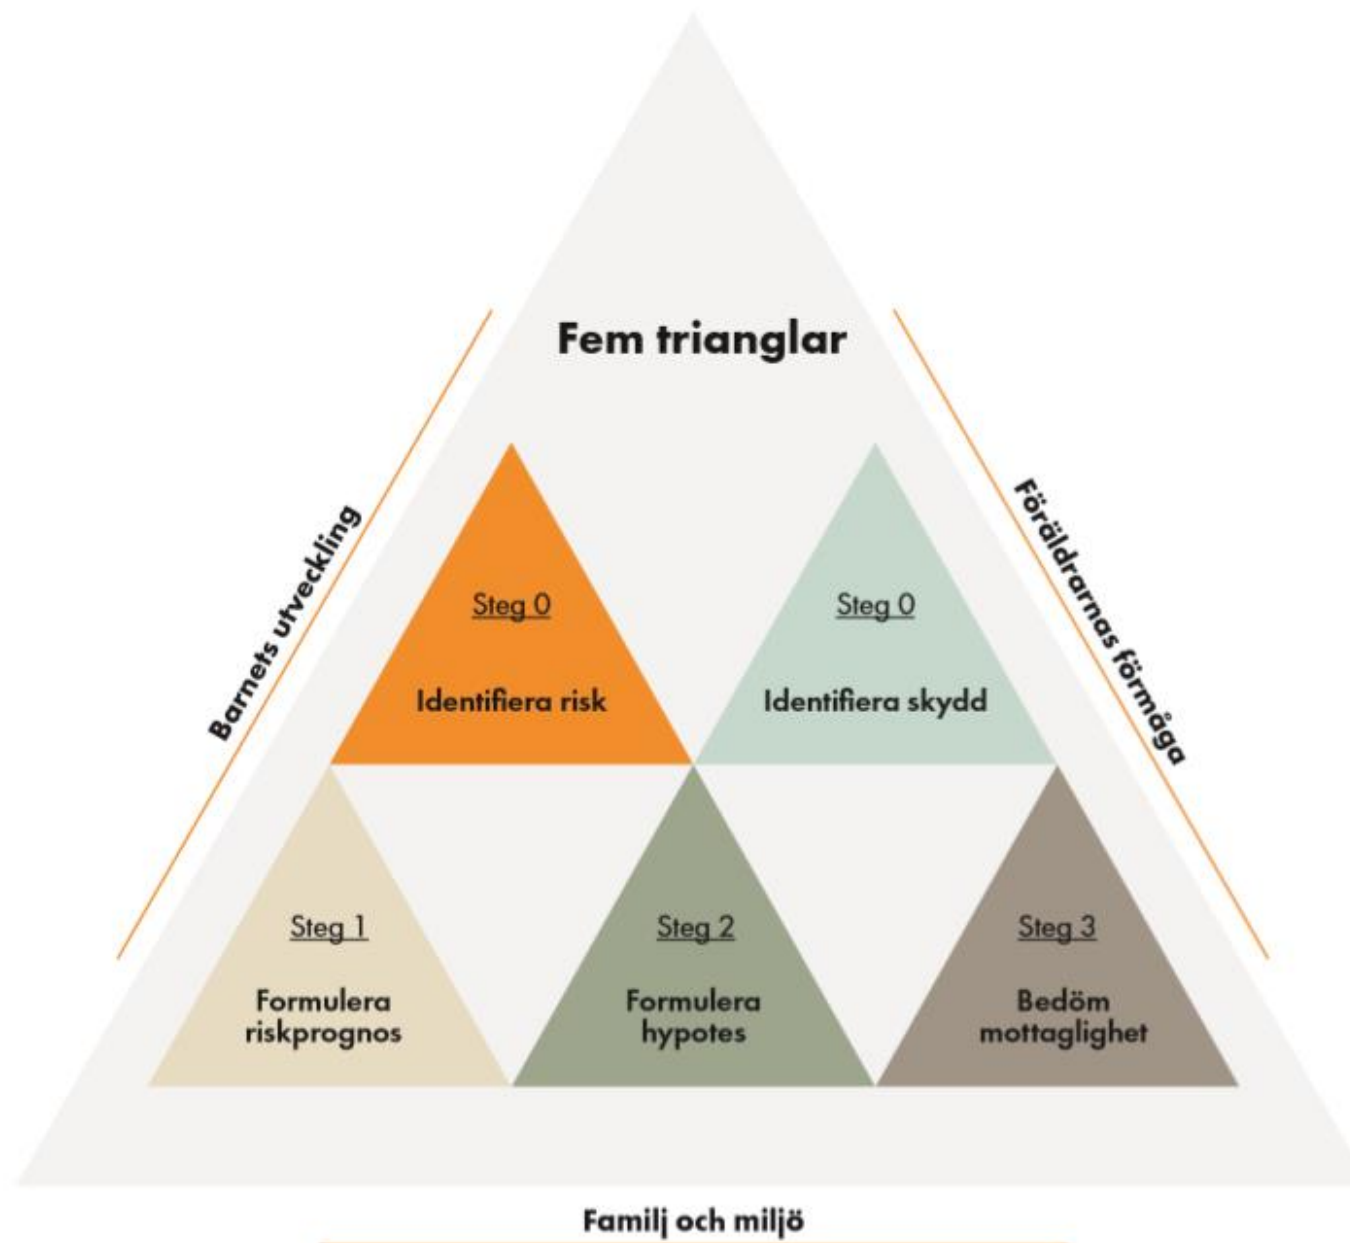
Fem trianglar

Barnets utveckling

Föräldrarnas förmåga

Steg 0

Identifiera risk

Steg 0

Identifiera skydd

Steg 1

Formulera riskprognos

Steg 2

Formulera hypotes

Steg 3

Bedöm mottaglighet

Familj och miljö